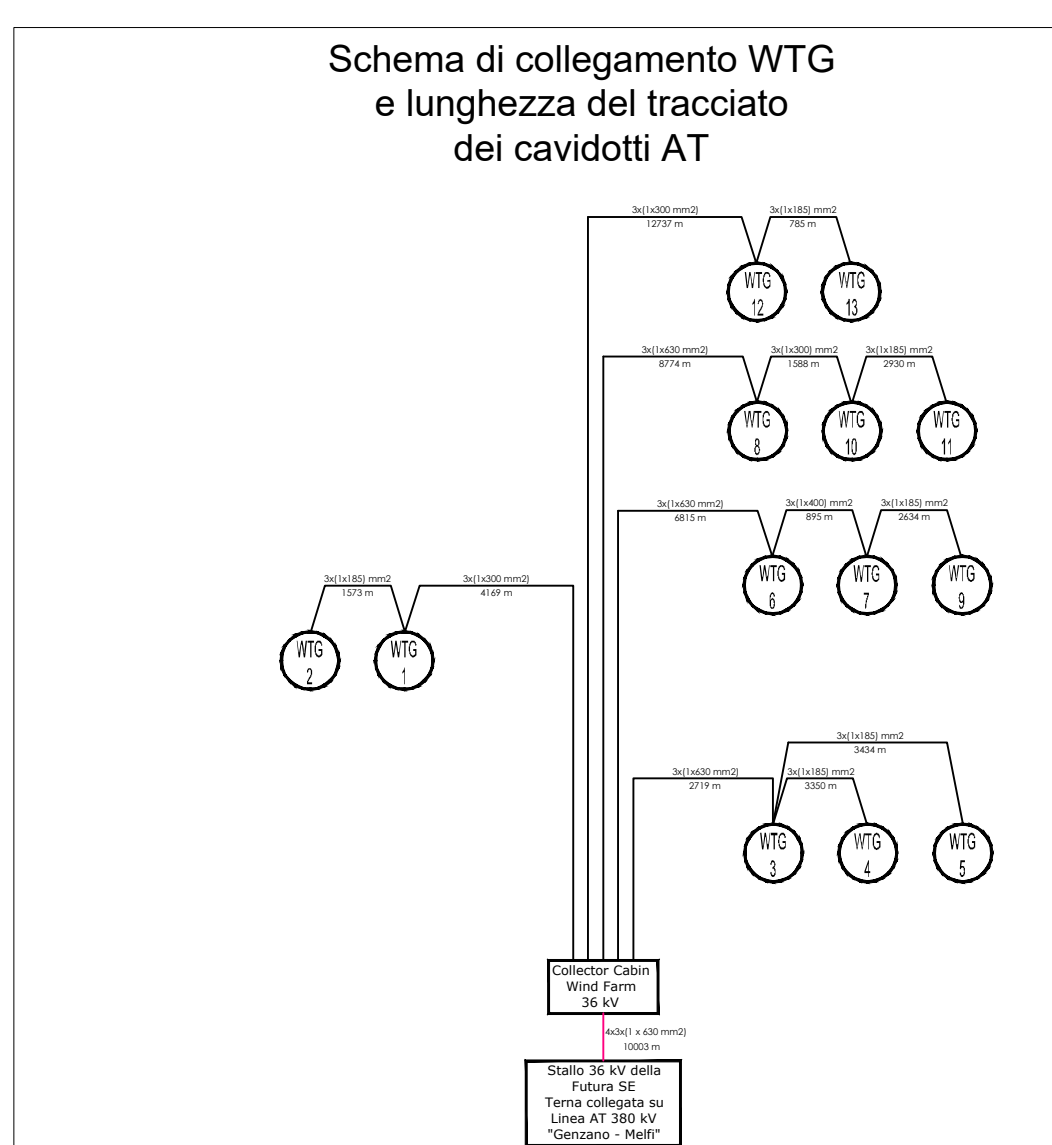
Schema di collegamento WTG
e lunghezza del tracciato
dei cavidotti AT

3x(1x300 mm2)
12737 m

3x(1x185) mm2
785 m

WTG
12

WTG
13

3x(1x630 mm2)
8774 m

3x(1x300) mm2
1588 m

3x(1x185) mm2
2930 m

WTG
8

WTG
10

WTG
11

3x(1x630 mm2)
6815 m

3x(1x400) mm2
895 m

3x(1x185) mm2
2634 m

WTG
6

WTG
7

WTG
9

3x(1x185) mm2
1573 m

3x(1x300 mm2)
4169 m

WTG
2

WTG
1

3x(1x185) mm2
3434 m

3x(1x630 mm2)
2719 m

3x(1x185) mm2
3350 m

WTG
3

WTG
4

WTG
5

Collector Cabin
Wind Farm
36 kV

4x3x(1 x 630 mm2)
10003 m

Stallo 36 kV della
Futura SE
Terna collegata su
Linea AT 380 kV
"Genzano - Melfi"